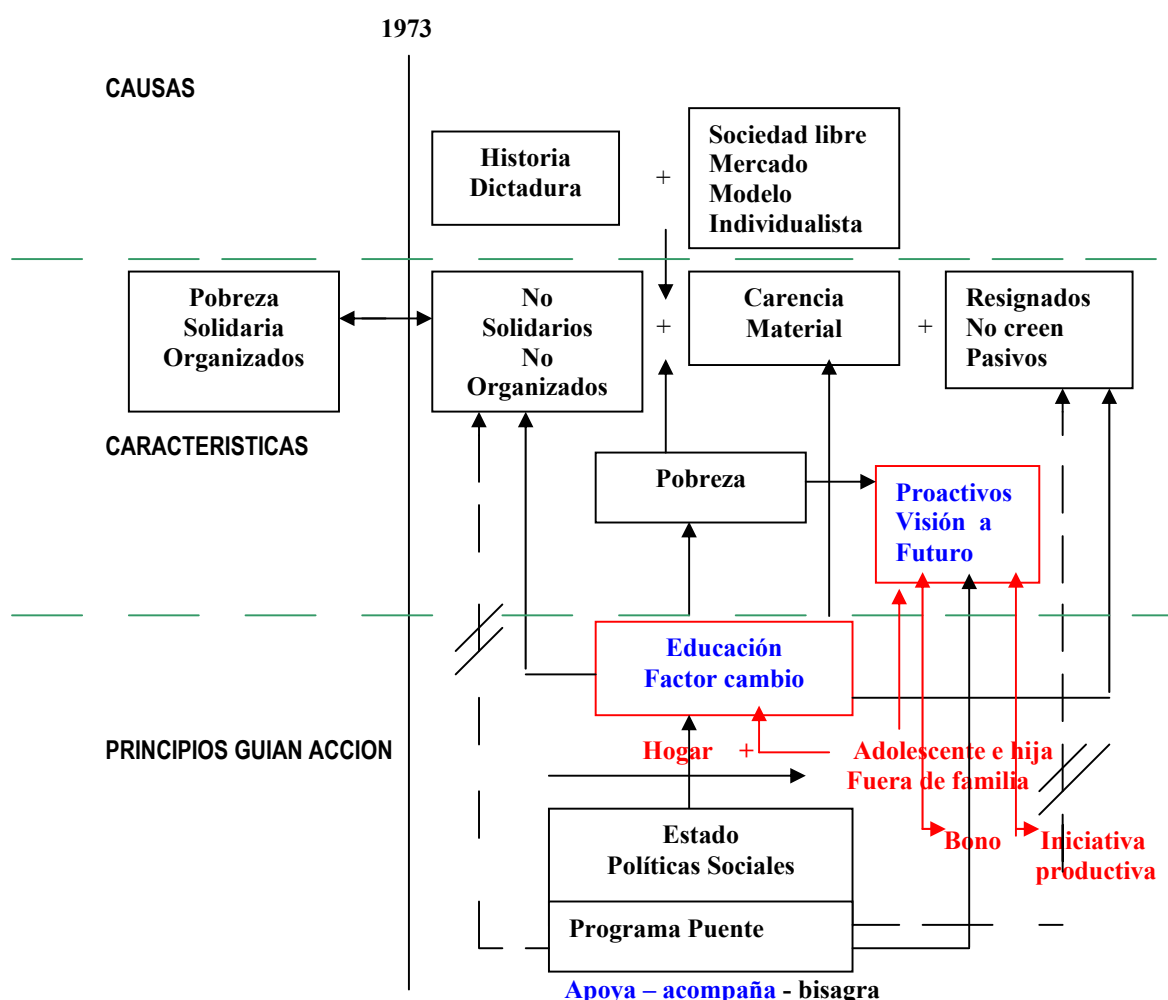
1973

CAUSAS

Historia
Dictadura

+

Sociedad libre
Mercado
Modelo
Individualista

Pobreza
Solidaria
Organizados

No
Solidarios
No
Organizados

+

Carencia
Material

+

Resignados
No creen
Pasivos

CARACTERISTICAS

Pobreza

Proactivos
Visión a
Futuro

Educación
Factor cambio

PRINCIPIOS GUIAN ACCION

Hogar +

Adolescente e hija
Fuera de familia

Estado
Políticas Sociales

Bono

Iniciativa
productiva

Programa Puente

Apoya – acompaña - bisagra